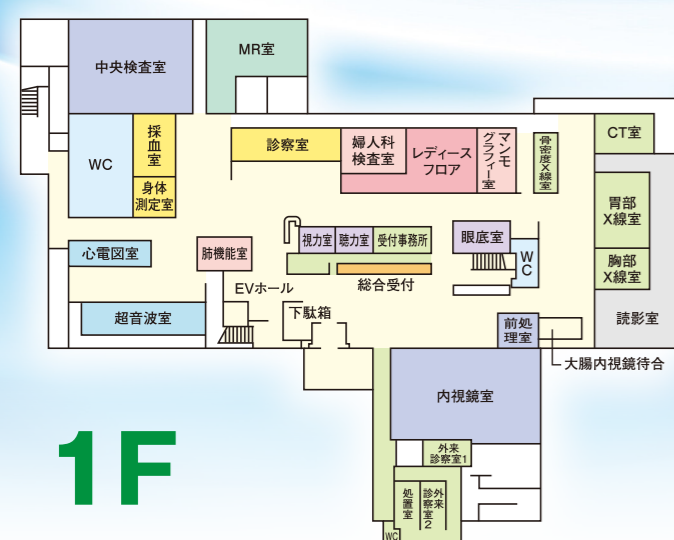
中央検査室

MR室

CT室

採血室

身体測定室

WC

診察室

婦人科検査室

レディースフロア

マンモグラフィー室

骨密度X線室

胃部X線室

胸部X線室

視力室

聴力室

受付事務所

眼底室

WC

総合受付

心電図室

肺機能室

EVホール

下駄箱

超音波室

前処理室

読影室

大腸内視鏡待合

内視鏡室

外来診察室1

処置室

外来診察室2

WC

1F